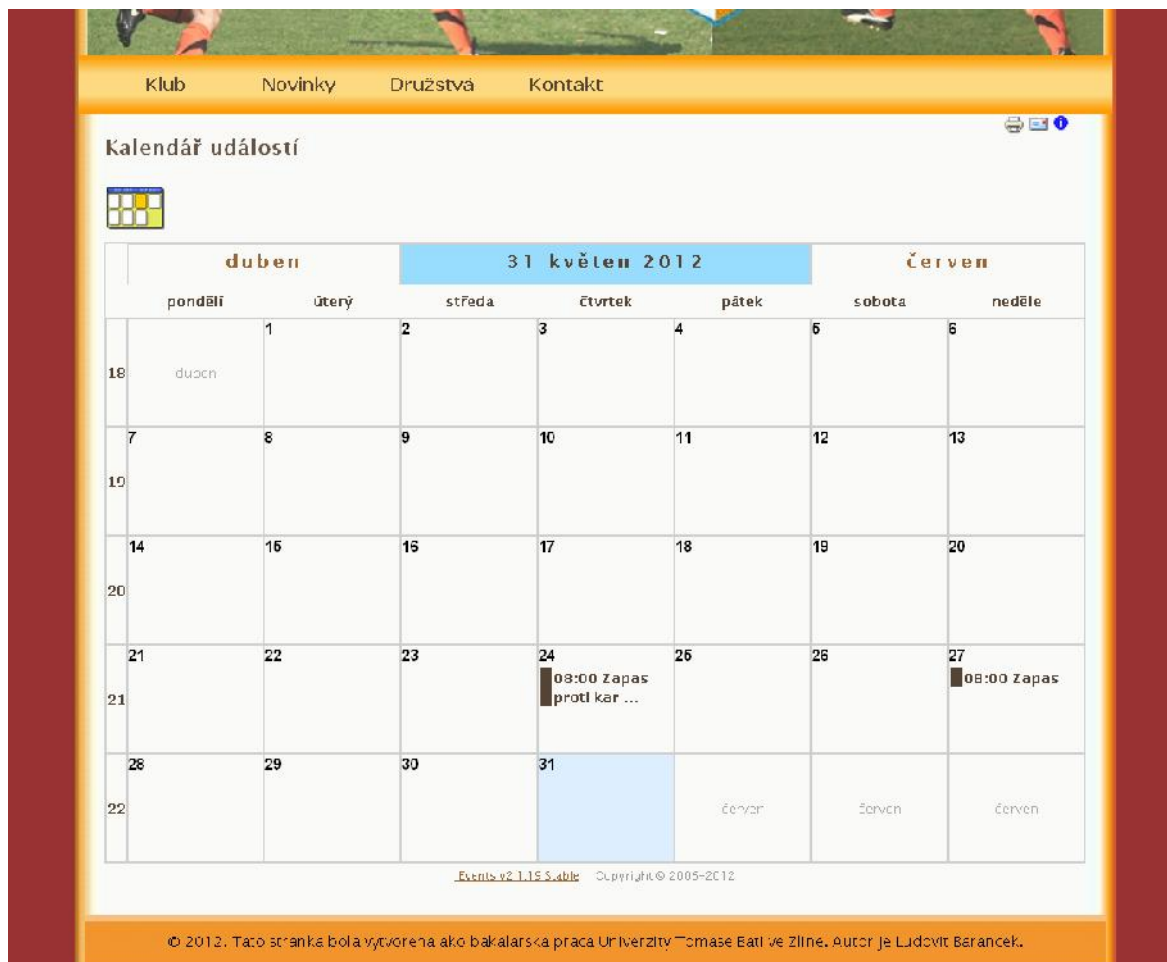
Klub Novinky Družstva Kontakt

Kalendář událostí

| | duben | | 31 květen 2012 | | | červen | |
|---|---|---|---|---|---|---|---|
| | pondělí | úterý | středa | čtvrtek | pátek | sobota | neděle |
| 18 | duben | 1 | 2 | 3 | 4 | 5 | 6 |
| 19 | 7 | 8 | 9 | 10 | 11 | 12 | 13 |
| 20 | 14 | 15 | 16 | 17 | 18 | 19 | 20 |
| 21 | 21 | 22 | 23 | 24 08:00 Zapas proti kar ... | 25 | 26 | 27 08:00 Zapas |
| 22 | 28 | 29 | 30 | 31 | červen | červen | červen |

Events v2 1.15 Stable Copyright © 2005-2012

© 2012. Tato stranka bola vytvorena ako bakalarska praca Univerzity Tomase Bati ve Zline. Autor je Ludovit Barancek.